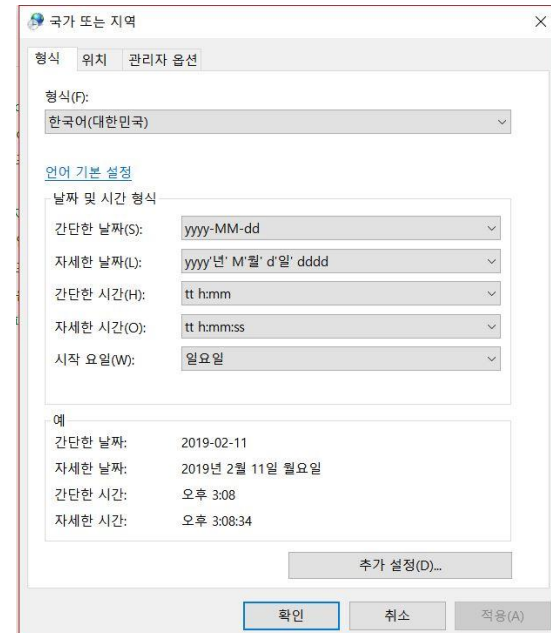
국가 또는 지역

×

형식 위치 관리자 옵션

형식(F):

한국어(대한민국)

언어 기본 설정

날짜 및 시간 형식

간단한 날짜(S): yyyy-MM-dd

자세한 날짜(L): yyyy'년' M'월' d'일' dddd

간단한 시간(H): tt h:mm

자세한 시간(O): tt h:mm:ss

시작 요일(W): 일요일

예

간단한 날짜: 2019-02-11

자세한 날짜: 2019년 2월 11일 월요일

간단한 시간: 오후 3:08

자세한 시간: 오후 3:08:34

추가 설정(D)...

확인 취소 적용(A)